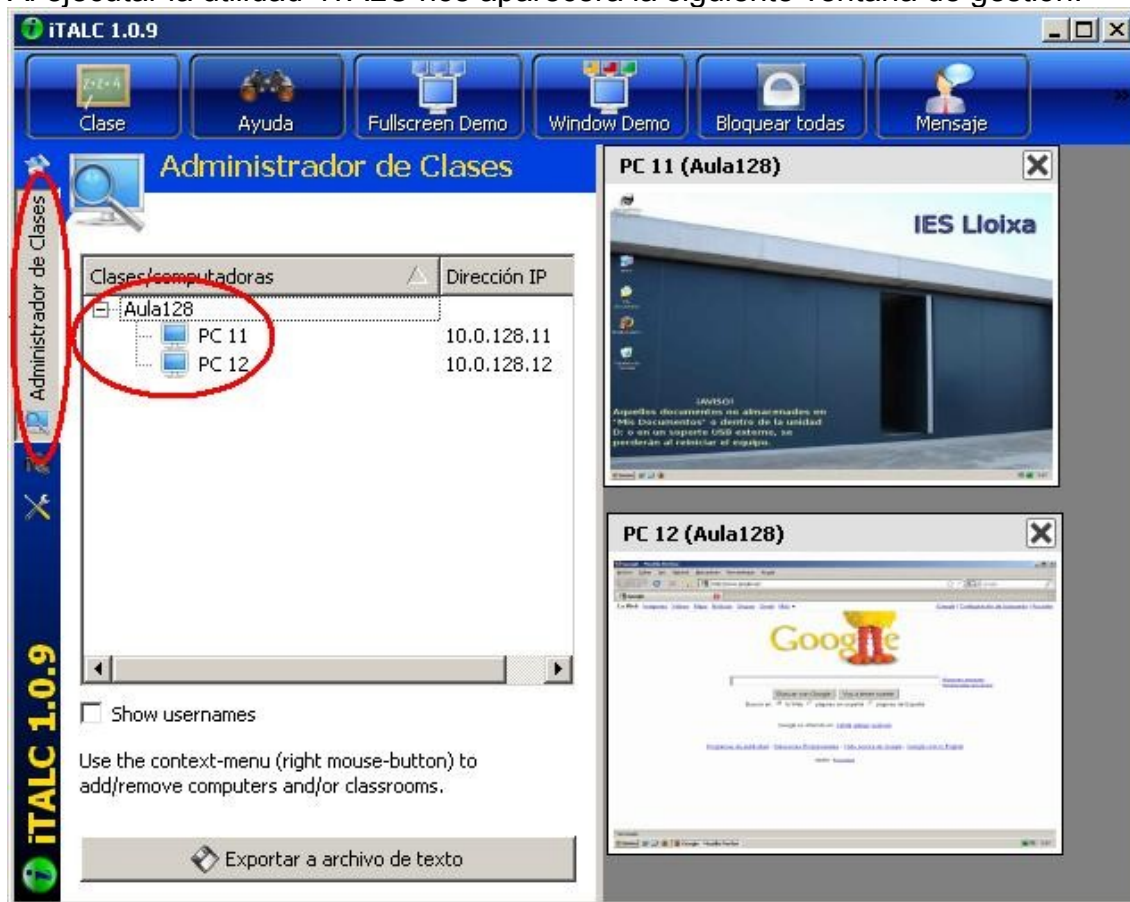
Al ejecutar la utilidad iTALC nos aparecerá la siguiente ventana de gestión:

iTALC 1.0.9

Clase
Ayuda
Fullscreen Demo
Window Demo
Bloquear todas
Mensaje

Administrador de Clases

Administrador de Clases

| Clases/computadoras | Dirección IP |
|---|---|
| Aula128 | |
| PC 11 | 10.0.128.11 |
| PC 12 | 10.0.128.12 |

Show usernames

Use the context-menu (right mouse-button) to add/remove computers and/or classrooms.

Exportar a archivo de texto

iTALC 1.0.9

PC 11 (Aula128)

IES Lloixa

¡AVISO!
Aquellos documentos no almacenados en "Mis Documentos" o dentro de la unidad D: o en un soporte USB externo, se perderán al reiniciar el equipo.

PC 12 (Aula128)

Google

Buscar con Google
Voy a tener suerte